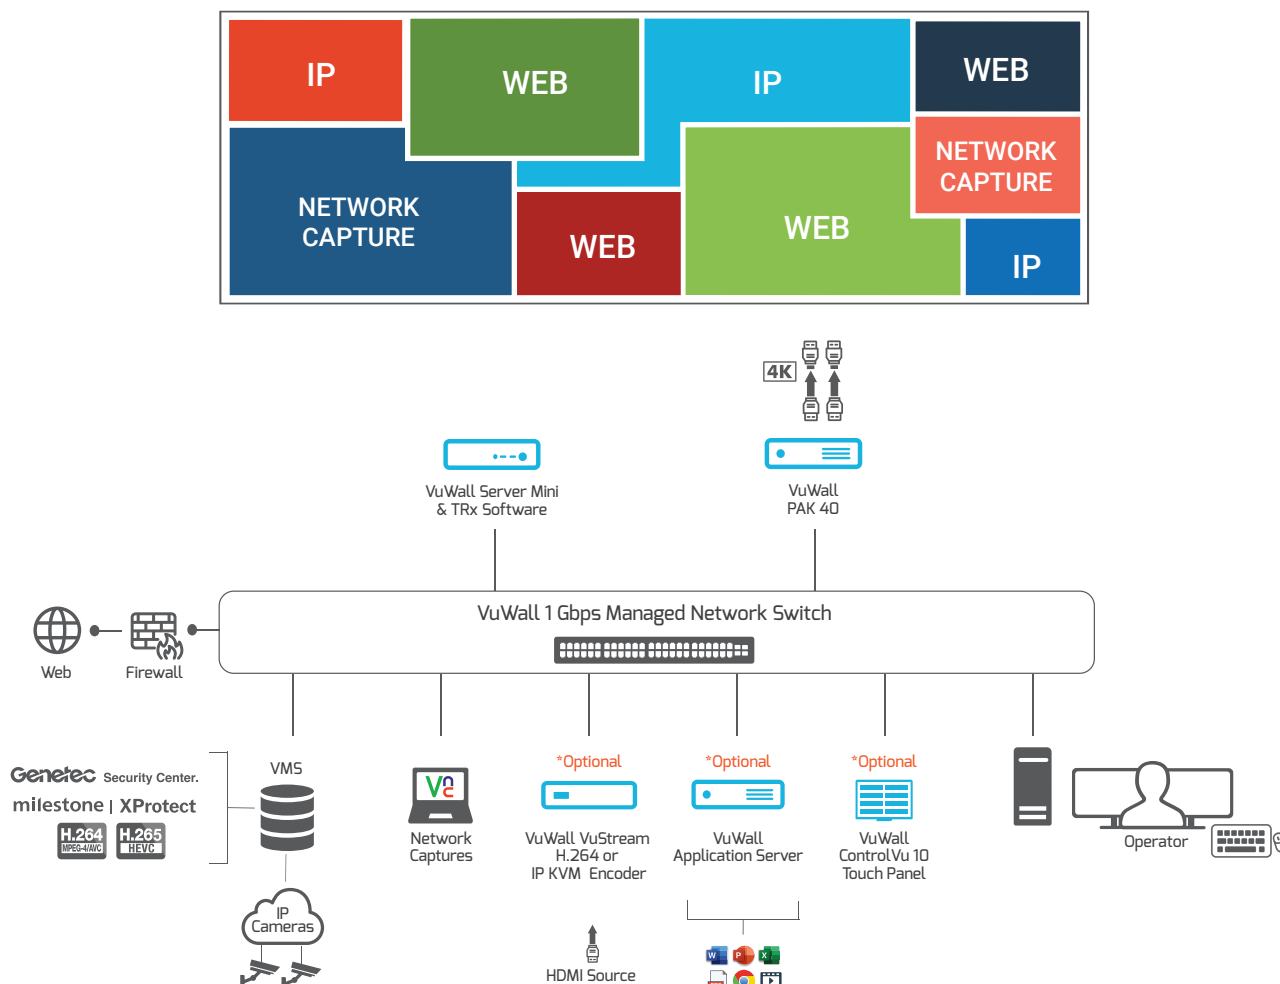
IP
WEB
IP
WEB
NETWORK CAPTURE
NETWORK CAPTURE
WEB
WEB
IP

4K

VuWall Server Mini & TRx Software

VuWall PAK 40

VuWall 1 Gbps Managed Network Switch

Web

Firewall

Genetec Security Center.
milestone | XProtect
H.264 MPEG-4/AVC
H.265 HEVC

VMS

IP Cameras

Network Captures

*Optional
VuWall VuStream H.264 or IP KVM Encoder

HDMI Source

*Optional
VuWall Application Server

*Optional
VuWall ControlVu 10 Touch Panel

Operator